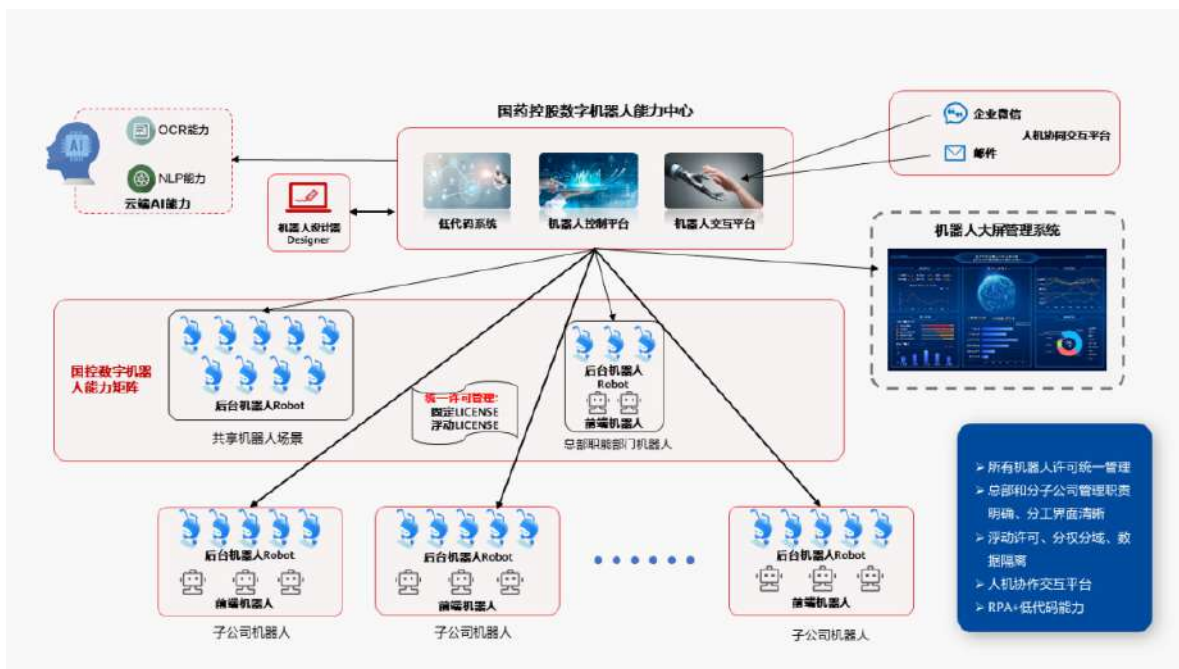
国药控股数字机器人能力中心

OCR能力

NLP能力

云端AI能力

机器人设计器
Designer

低代码系统

机器人控制平台

机器人交互平台

企业微信

人机协同交互平台

邮件

机器人大屏管理系统

国控数字机器人能力矩阵

后台机器人Robot

共享机器人场景

统一许可管理:
固定LICENSE
浮动LICENSE

后台机器人
Robot

前端机器人

总部职能部门机器人

后台机器人Robot

前端机器人

子公司机器人

后台机器人Robot

前端机器人

子公司机器人

后台机器人Robot

前端机器人

子公司机器人

➢ 所有机器人许可统一管理
➢ 总部和分子公司管理职责明确、分工界面清晰
➢ 浮动许可、分权分域、数据隔离
➢ 人机协作交互平台
➢ RPA+低代码能力